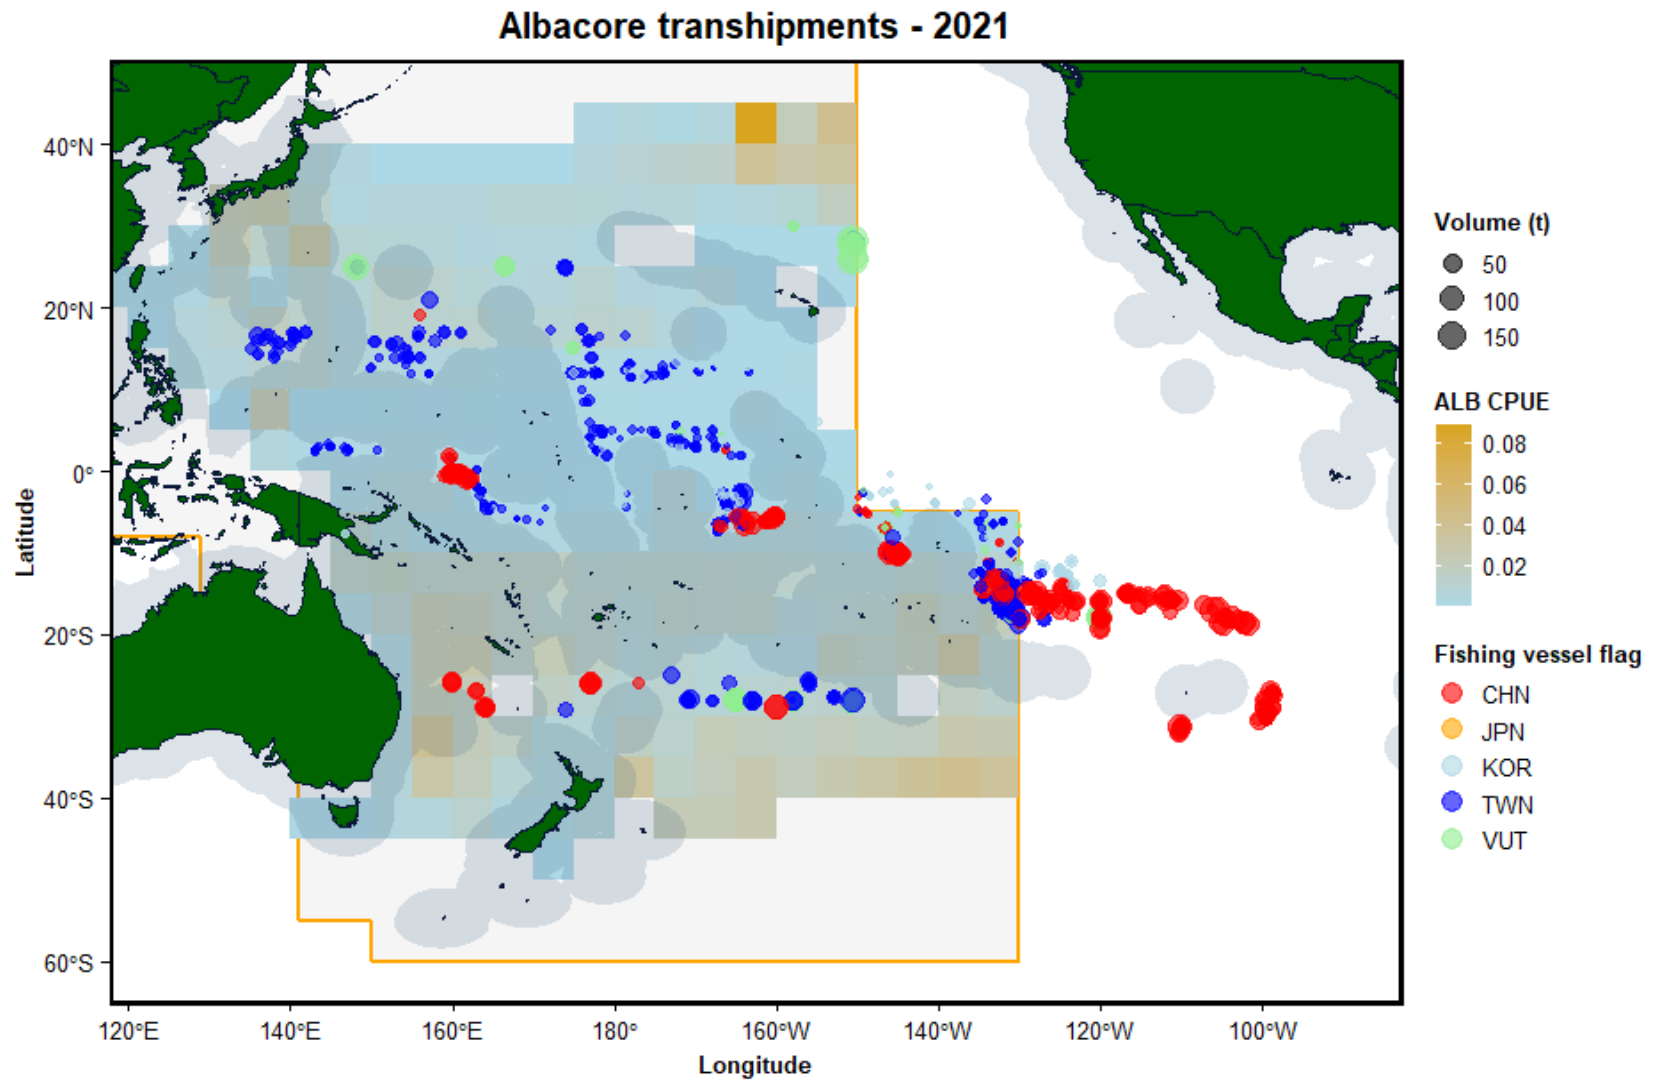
Albacore transhipments - 2021

40°N
20°N
0°
20°S
40°S
60°S

Latitude

120°E 140°E 160°E 180° 160°W 140°W 120°W 100°W

Longitude

Volume (t)
50
100
150

ALB CPUE
0.08
0.06
0.04
0.02

Fishing vessel flag
CHN
JPN
KOR
TWN
VUT